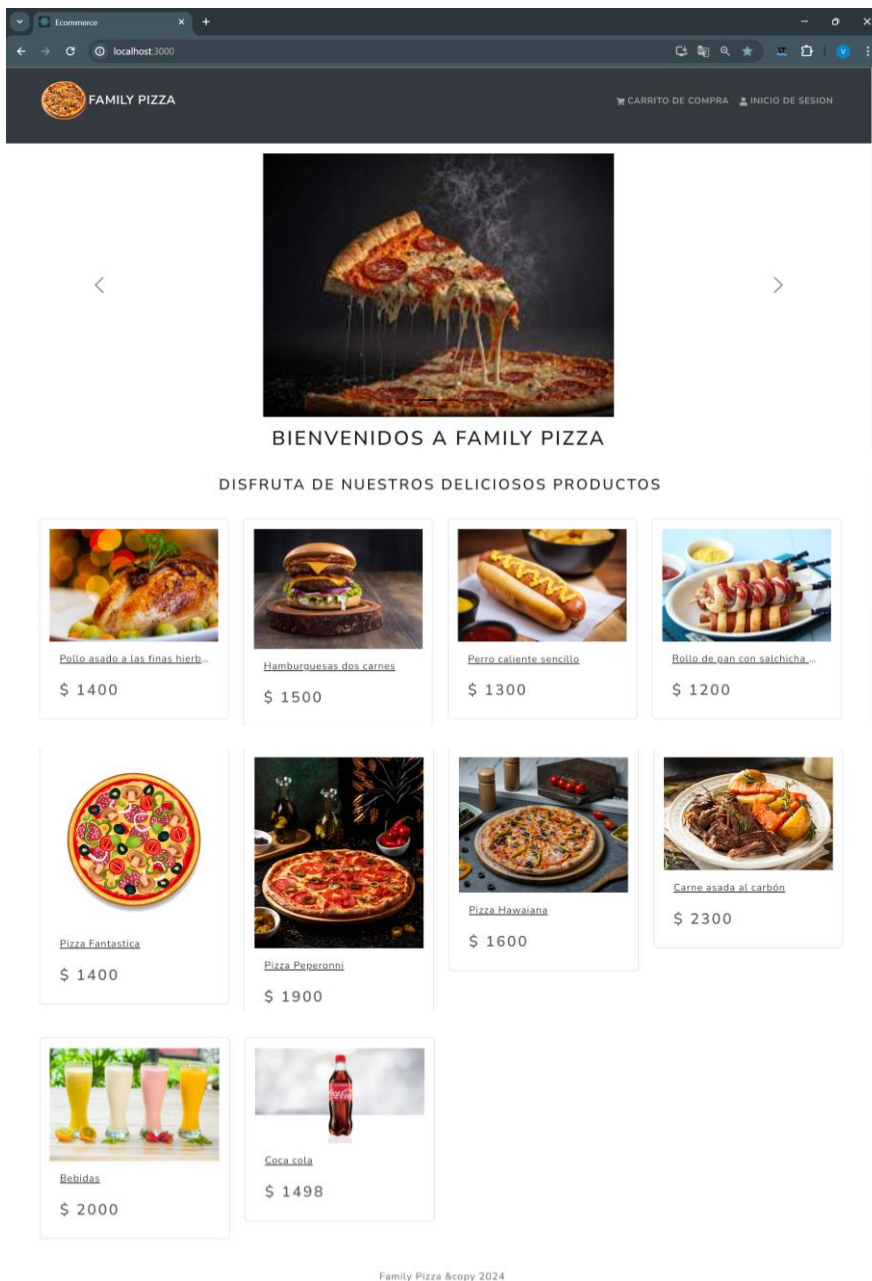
Ecommerce

localhost:3000

FAMILY PIZZA

CARRITO DE COMPRA INICIO DE SESION

BIENVENIDOS A FAMILY PIZZA

DISFRUTA DE NUESTROS DELICIOSOS PRODUCTOS

Pollo asado a las finas hierb...

$ 1400

Hamburguesas dos carnes

$ 1500

Perro caliente sencillo

$ 1300

Rollo de pan con salchicha ...

$ 1200

Pizza Fantastica

$ 1400

Pizza Peperonni

$ 1900

Pizza Hawaiana

$ 1600

Carne asada al carbón

$ 2300

Bebidas

$ 2000

Coca cola

$ 1498

Family Pizza &copy 2024